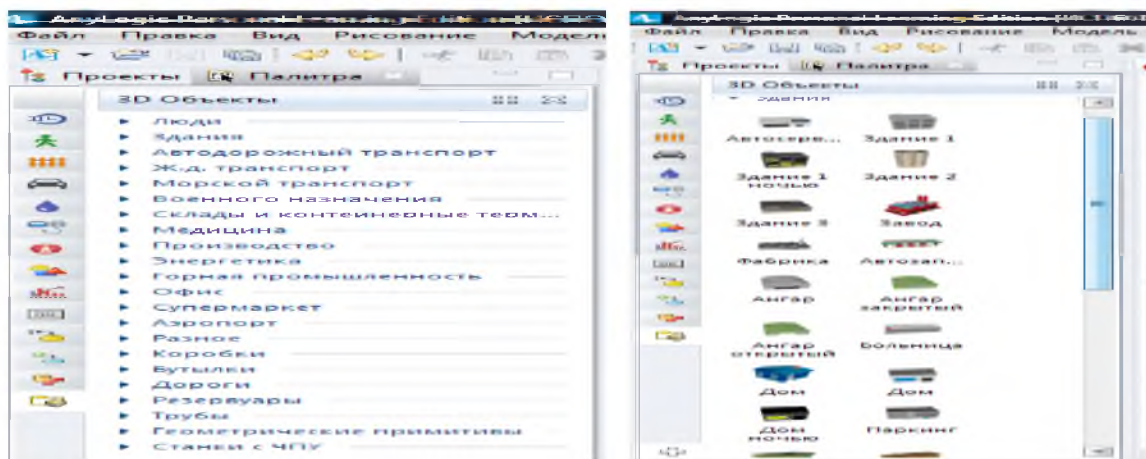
AnyLogic Personal Learning Edition

Файл Правка Вид Рисование Модель

Проекты Палитра

3D Объекты

Люди
Здания
Автодорожный транспорт
Ж.д. транспорт
Морской транспорт
Военного назначения
Склады и контейнерные терм...
Медицина
Производство
Энергетика
Горная промышленность
Офис
Супермаркет
Аэропорт
Разное
Коробки
Бутылки
Дороги
Резервуары
Трубы
Геометрические примитивы
Станки с ЧПУ

AnyLogic Personal Learning Edition

Файл Правка Вид Рисование Модель

Проекты Палитра

3D Объекты

Здания

Автосерв... Здание 1
Здание 1 ночью Здание 2
Здание 3 Завод
Фабрика Автозап...
Ангар Ангар закрытый
Ангар открытый Больница
Дом Дом
Дом ночью Паркинг